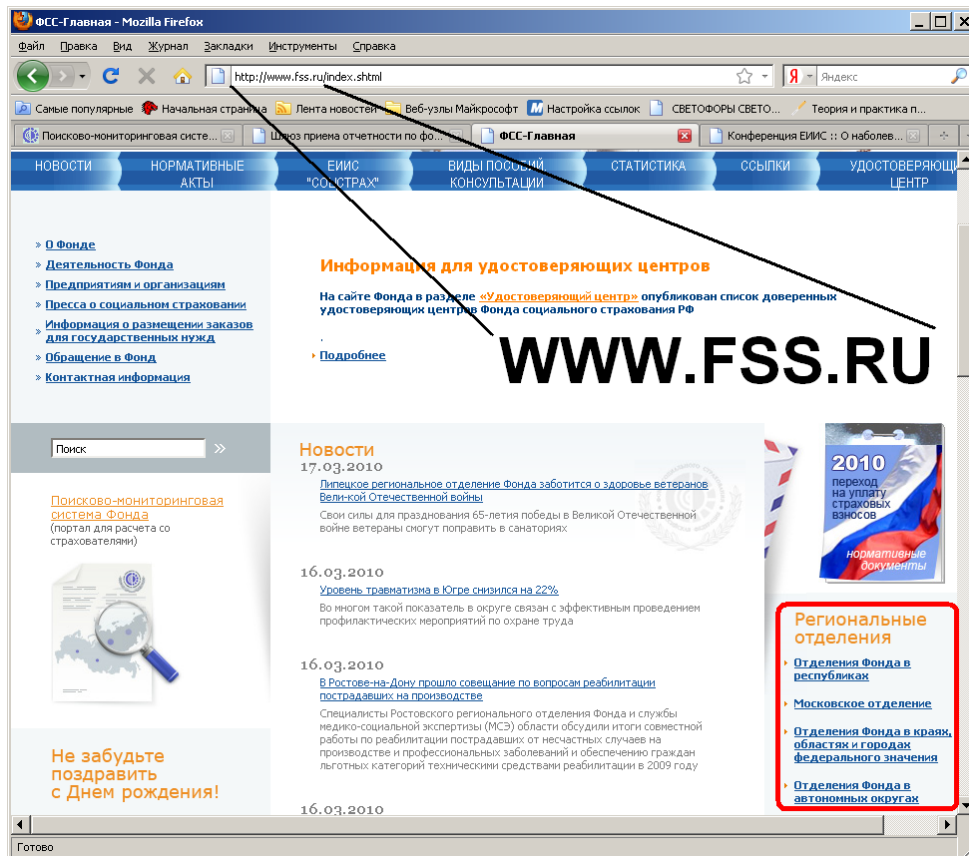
ФСС-Главная - Mozilla Firefox

Файл Правка Вид Журнал Закладки Инструменты Справка

http://www.fss.ru/index.shtml

Яндекс

Самые популярные Начальная страница Лента новостей Веб-узлы Майкрософт Настройка ссылок СВЕТОФОРЫ СВЕТО... Теория и практика п...

Поисково-мониторинговая систе... Шлюз приема отчетности по фо... ФСС-Главная Конференция ЕИИС :: О наболев...

НОВОСТИ НОРМАТИВНЫЕ АКТЫ ЕИИС "СОЦСТРАХ" ВИДЫ ПОСОБИЙ КОНСУЛЬТАЦИИ СТАТИСТИКА ССЫЛКИ УДОСТОВЕРЯЮЩ ЦЕНТР

О Фонде
Деятельность Фонда
Предприятиям и организациям
Пресса о социальном страховании
Информация о размещении заказов для государственных нужд
Обращение в Фонд
Контактная информация

Информация для удостоверяющих центров

На сайте Фонда в разделе «Удостоверяющий центр» опубликован список доверенных удостоверяющих центров Фонда социального страхования РФ

Подробнее

WWW.FSS.RU

Поиск

Поисково-мониторинговая система Фонда
(портал для расчета со страхователями)

Новости

17.03.2010
Липецкое региональное отделение Фонда заботится о здоровье ветеранов Вели-кой Отечественной войны
Свои силы для празднования 65-летия победы в Великой Отечественной войне ветераны смогут поправить в санаториях

16.03.2010
Уровень травматизма в Югре снизился на 22%
Во многом такой показатель в округе связан с эффективным проведением профилактических мероприятий по охране труда

16.03.2010
В Ростове-на-Дону прошло совещание по вопросам реабилитации пострадавших на производстве
Специалисты Ростовского регионального отделения Фонда и службы медико-социальной экспертизы (МСЭ) области обсудили итоги совместной работы по реабилитации пострадавших от несчастных случаев на производстве и профессиональных заболеваний и обеспечению граждан льготных категорий техническими средствами реабилитации в 2009 году

16.03.2010

2010 переход на уплату страховых взносов нормативные документы

Региональные отделения
Отделения Фонда в республиках
Московское отделение
Отделения Фонда в краях, областях и городах федерального значения
Отделения Фонда в автономных округах

Не забудьте поздравить с Днем рождения!

Готово